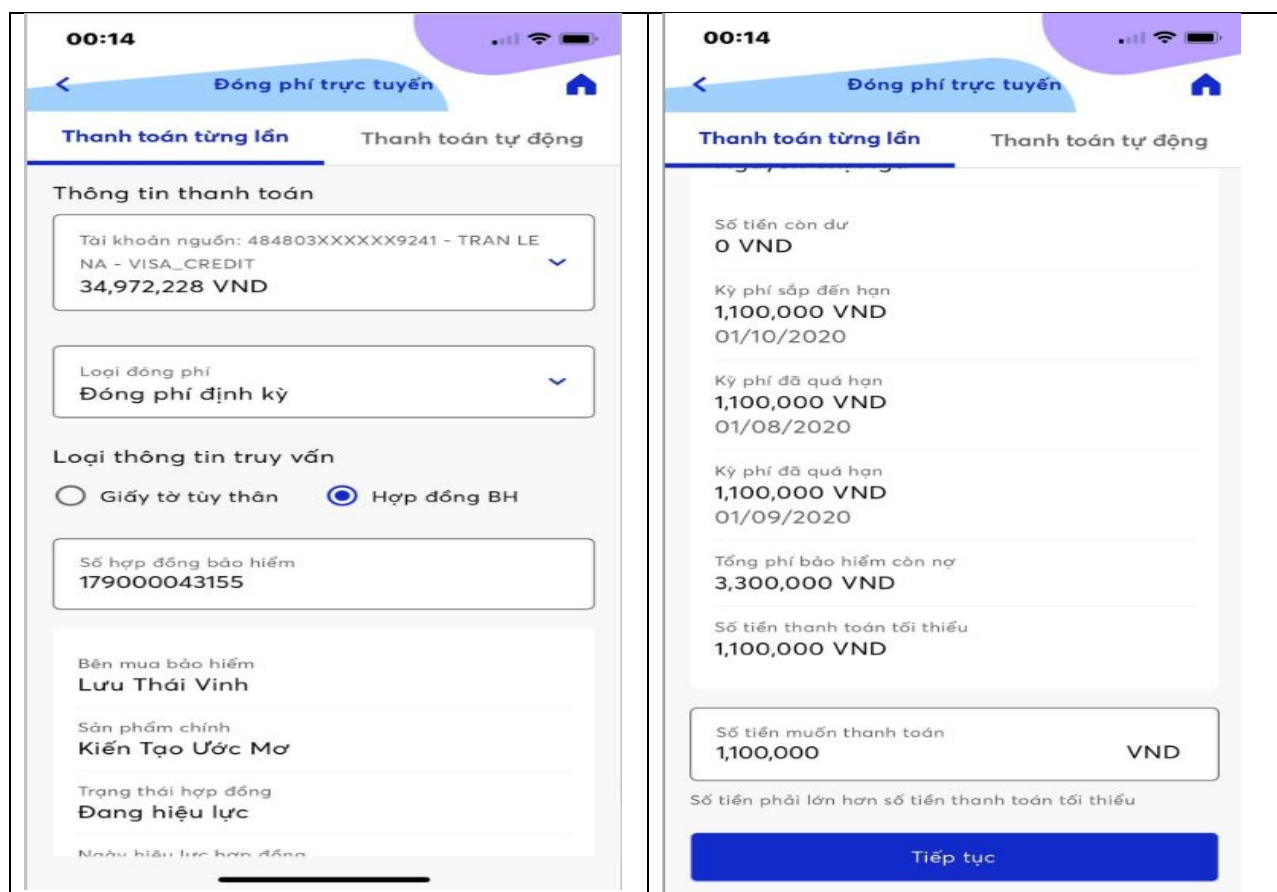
00:14

Đóng phí trực tuyến

Thanh toán từng lần

Thanh toán tự động

Thông tin thanh toán

Tài khoản nguồn: 484803XXXXXX9241 - TRAN LE NA - VISA_CREDIT
34,972,228 VND

Loại đóng phí
Đóng phí định kỳ

Loại thông tin truy vấn

Giấy tờ tùy thân

Hợp đồng BH

Số hợp đồng bảo hiểm
179000043155

Bên mua bảo hiểm
Lưu Thái Vinh

Sản phẩm chính
Kiến Tạo Ước Mơ

Trạng thái hợp đồng
Đang hiệu lực

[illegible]

00:14

Đóng phí trực tuyến

Thanh toán từng lần

Thanh toán tự động

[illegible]

Số tiền còn dư
0 VND

Kỳ phí sắp đến hạn
1,100,000 VND
01/10/2020

Kỳ phí đã quá hạn
1,100,000 VND
01/08/2020

Kỳ phí đã quá hạn
1,100,000 VND
01/09/2020

Tổng phí bảo hiểm còn nợ
3,300,000 VND

Số tiền thanh toán tối thiểu
1,100,000 VND

Số tiền muốn thanh toán
1,100,000 VND

Số tiền phải lớn hơn số tiền thanh toán tối thiểu

Tiếp tục